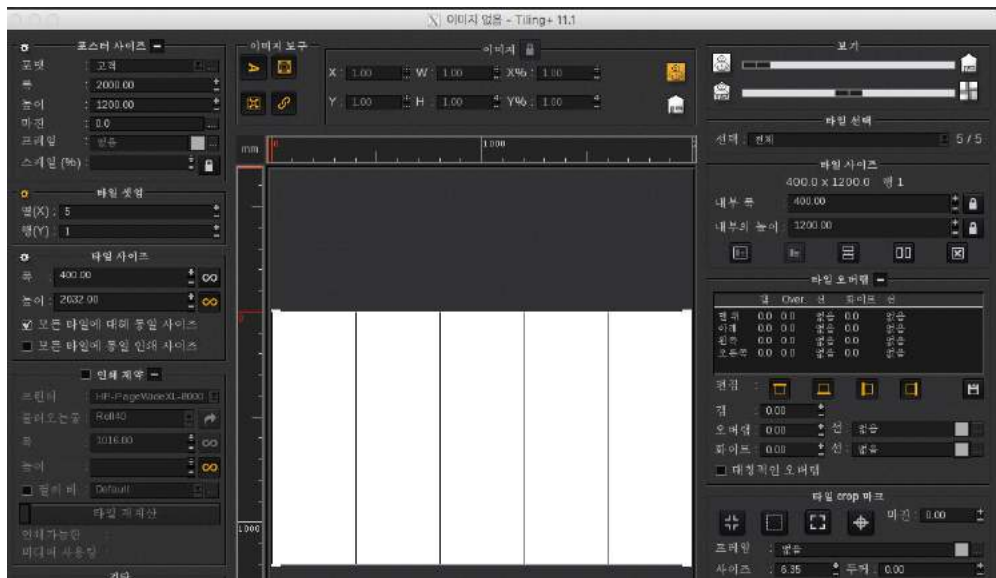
이미지 없음 - Tiling+ 11.1

포스터 사이즈
포맷 : 고객
폭 : 2000.00
높이 : 1200.00
마진 : 0.0
프레임 : 없음
스케일 (%) :

타일 셋업
열(X) : 5
행(Y) : 1

타일 사이즈
폭 : 400.00
높이 : 2632.00
☑ 모든 타일에 대해 동일 사이즈
■ 모든 타일에 동일 인쇄 사이즈

■ 인쇄 제약
프린터 : HP-PageWideXL-8000
불러오는중 : Roll40
폭 : 1016.00
높이 :
■ 필러 비 : Default
타일 재계산
인쇄가능한
미디어 사용량

이미지 도구

이미지
X : 1.00 W : 1.00 X% : 1.00
Y : 1.00 H : 1.00 Y% : 1.00

mm
1000
1000

보기

타일 선택
선택 : 전체 5 / 5

타일 사이즈
400.0 x 1200.0 행 1
내부 폭 : 400.00
내부의 높이 : 1200.00

타일 오버랩
| | 갭 | Over | 선 | 화이트 | 선 |
|---|---|---|---|---|---|
| 맨위 | 0.0 | 0.0 | 없음 | 0.0 | 없음 |
| 아래 | 0.0 | 0.0 | 없음 | 0.0 | 없음 |
| 왼쪽 | 0.0 | 0.0 | 없음 | 0.0 | 없음 |
| 오른쪽 | 0.0 | 0.0 | 없음 | 0.0 | 없음 |

편집
갭 : 0.00
오버랩 : 0.00 선 : 없음
화이트 : 0.00 선 : 없음
■ 대칭적인 오버랩

타일 crop 마크
마진 : 0.00
프레임 : 없음
사이즈 : 6.35 두께 : 0.00